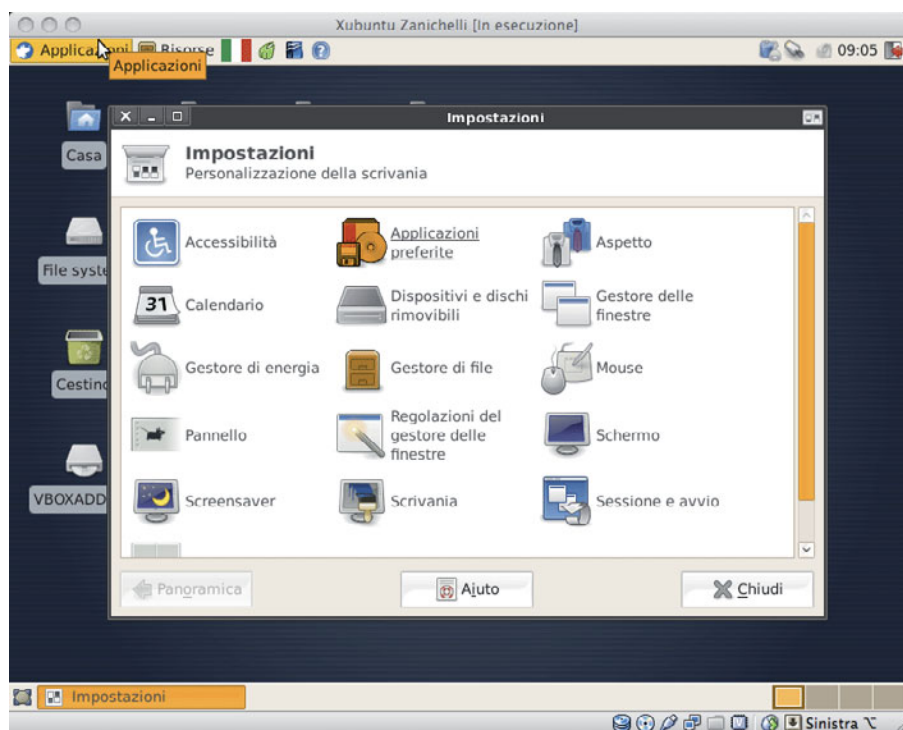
Xubuntu Zanichelli [In esecuzione]

Applicazioni Risorse

Applicazioni

09:05

Casa

File syste

Cestino

VBOXADD

Impostazioni

Impostazioni
Personalizzazione della scrivania

Accessibilità

Applicazioni preferite

Aspetto

31 Calendario

Dispositivi e dischi rimovibili

Gestore delle finestre

Gestore di energia

Gestore di file

Mouse

Pannello

Regolazioni del gestore delle finestre

Schermo

Screensaver

Scrivania

Sessione e avvio

Panoramica

Aiuto

Chiudi

Impostazioni

Sinistra ⌥